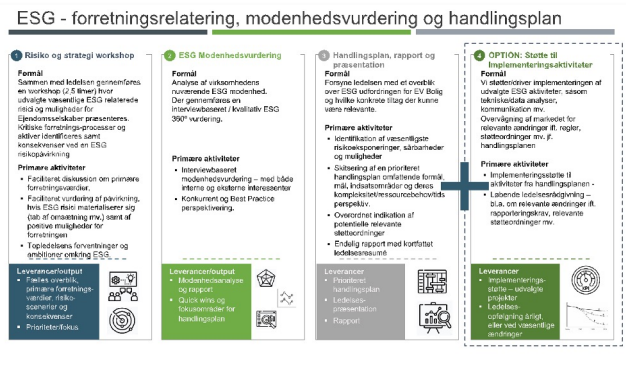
ESG - forretningsrelatering, modenhedsvurdering og handlingsplan

1 Risiko og strategi workshop

Formål
Sammen med ledelsen gennemføres en workshop (2,5 timer) hvor udvalgte væsentlige ESG relaterede risici og muligheder for Ejendomsselskaber præsenteres. Kritiske forretnings-processer og aktiver identificeres samt konsekvenser ved en ESG risikopåvirkning

Primære aktiviteter
- Faciliteret diskussion om primære forretningsværdier.
- Faciliteret vurdering af påvirkning, hvis ESG risici materialiserer sig (tab af omsætning mv.) samt af positive muligheder for forretningen
- Topledelsens forventninger og ambitioner omkring ESG

Leverancer/output
- Fælles overblik, primære forretnings-værdier, risiko-scenarier og konsekvenser
- Prioriteter/fokus

2 ESG Modenhedsvurdering

Formål
Analyse af virksomhedens nuværende ESG modenhed. Der gennemføres en interviewbaseret / kvalitativ ESG 360° vurdering.

Primære aktiviteter
- Interviewbaseret modenhedsvurdering – med både interne og eksterne interessenter
- Konkurrent og Best Practice perspektivering.

Leverancer/output
- Modenhedsanalyse og rapport
- Quick wins og fokusområder for handlingsplan

3 Handlingsplan, rapport og præsentation

Formål
Forsyne ledelsen med et overblik over ESG udfordringen for EV Bolig og hvilke konkrete tiltag der kunne være relevante.

Primære aktiviteter
- Identifikation af væsentligste risikoeksponeringer, sårbarheder og muligheder
- Skitsering af en prioriteret handlingsplan omfattende formål, mål, indsatsområder og deres kompleksitet/ressourcebehov/tids perspektiv.
- Overordnet indikation af potentielle relevante støtteordninger
- Endelig rapport med kortfattet ledelsesresumé

Leverancer
- Prioriteret handlingsplan
- Ledelses-præsentation
- Rapport

4 OPTION: Støtte til implementeringsaktiviteter

Formål
Vi støtter/driver implementeringen af udvalgte ESG aktiviteter, såsom tekniskeldata analyser, kommunikation mv. Overvågning af markedet for relevante ændringer ift. regler, støtteordninger mv. jf. handlingsplanen

Primære aktiviteter
- Implementeringsstøtte til aktiviteter fra handlingsplanen - b.la. om relevante ændringer ift. rapporteringskrav, relevante støtteordninger mv.

Leverancer
- Implementerings-støtte – udvalgte projekter
- Løbende ledelsesrådgivning – Ledelses-opfølgning årligt, eller ved væsentlige ændringer